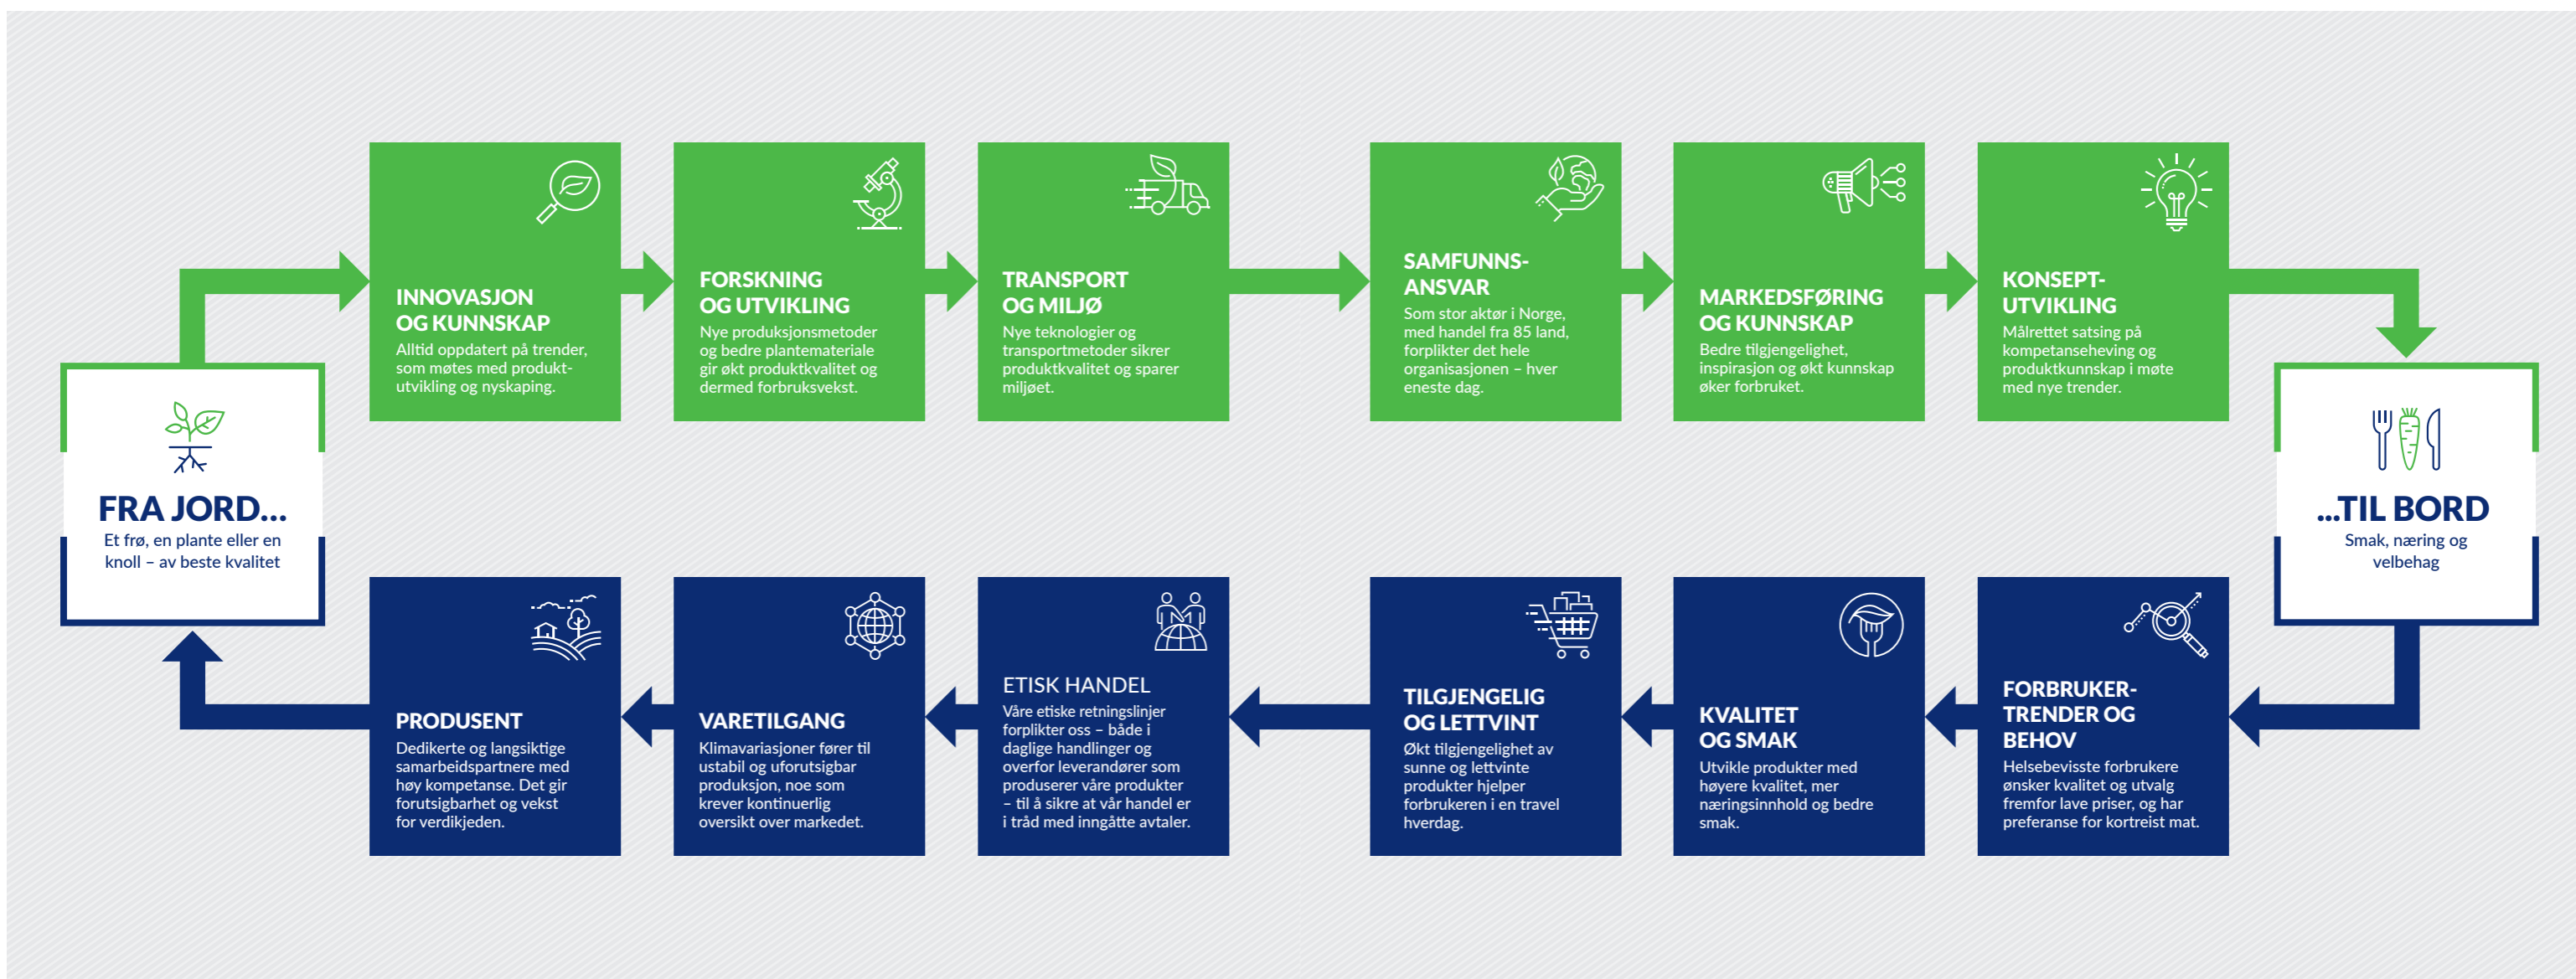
FRA JORD...
Et frø, en plante eller en knoll – av beste kvalitet

INNOVASJON OG KUNNSKAP
Alltid oppdatert på trender, som møtes med produktutvikling og nyskaping.

FORSKNING OG UTVIKLING
Nye produksjonsmetoder og bedre plantemateriale gir økt produktkvalitet og dermed forbruksvekst.

TRANSPORT OG MILJØ
Nye teknologier og transportmetoder sikrer produktkvalitet og sparer miljøet.

SAMFUNNSANSVAR
Som stor aktør i Norge, med handel fra 85 land, forplikter det hele organisasjonen – hver eneste dag.

MARKEDSFØRING OG KUNNSKAP
Bedre tilgjengelighet, inspirasjon og økt kunnskap øker forbruket.

KONSEPTUTVIKLING
Målrettet satsing på kompetanseheving og produktkunnskap i møte med nye trender.

...TIL BORD
Smak, næring og velbehag

FORBRUKERTRENDER OG BEHOV
Helsebevisste forbrukere ønsker kvalitet og utvalg fremfor lave priser, og har preferanse for kortreist mat.

KVALITET OG SMAK
Utvikle produkter med høyere kvalitet, mer næringsinnhold og bedre smak.

TILGJENGELIG OG LETTVINT
Økt tilgjengelighet av sunne og lettvinte produkter hjelper forbrukeren i en travel hverdag.

ETISK HANDEL
Våre etiske retningslinjer forplikter oss – både i daglige handlinger og overfor leverandører som produserer våre produkter – til å sikre at vår handel er i tråd med inngåtte avtaler.

VARETILGANG
Klimavariasjoner fører til ustabil og uforutsigbar produksjon, noe som krever kontinuerlig oversikt over markedet.

PRODUSENT
Dedikerte og langsiktige samarbeidspartnere med høy kompetanse. Det gir forutsigbarhet og vekst for verdikjeden.